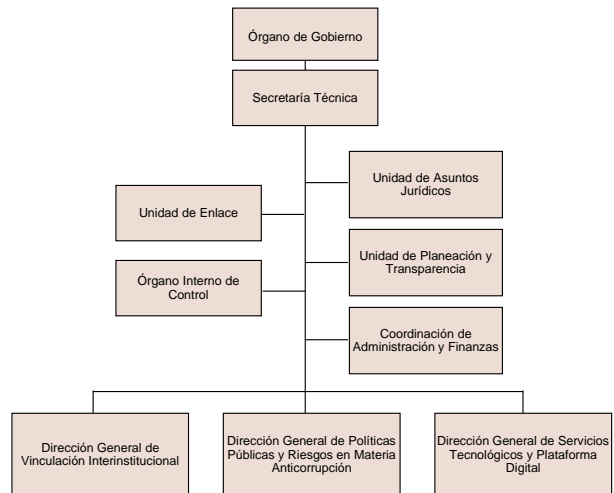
Órgano de Gobierno

Secretaría Técnica

Unidad de Asuntos Jurídicos

Unidad de Enlace

Unidad de Planeación y Transparencia

Órgano Interno de Control

Coordinación de Administración y Finanzas

Dirección General de Vinculación Interinstitucional

Dirección General de Políticas Públicas y Riesgos en Materia Anticorrupción

Dirección General de Servicios Tecnológicos y Plataforma Digital